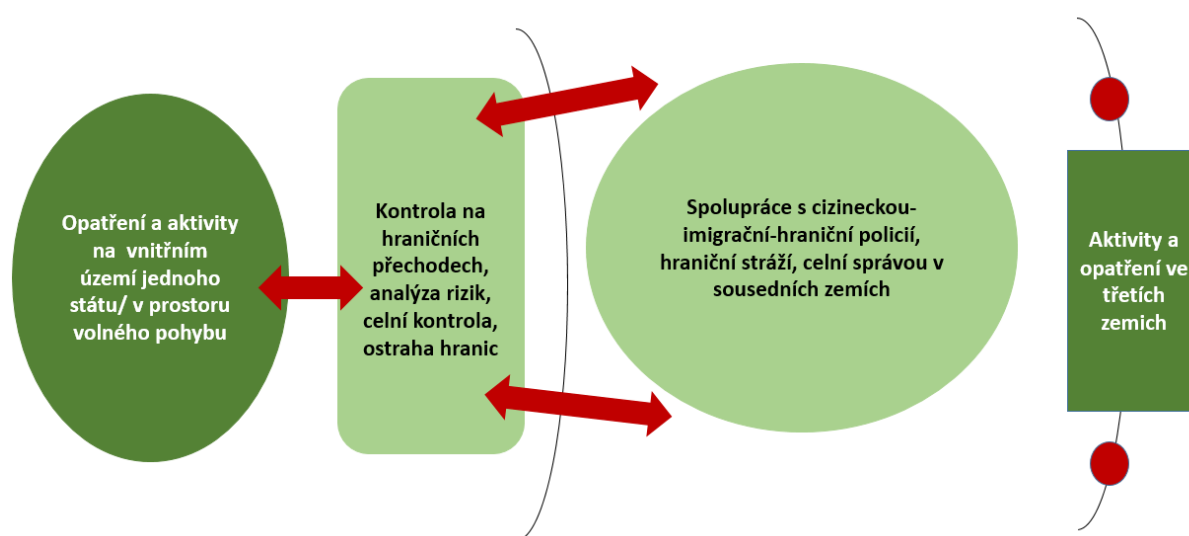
Opatření a aktivity na vnitřním území jednoho státu/ v prostoru volného pohybu

Kontrola na hraničních přechodech, analýza rizik, celní kontrola, ostraha hranic

Spolupráce s cizineckou-imigrační-hraniční policií, hraniční stráží, celní správou v sousedních zemích

Aktivity a opatření ve třetích zemich